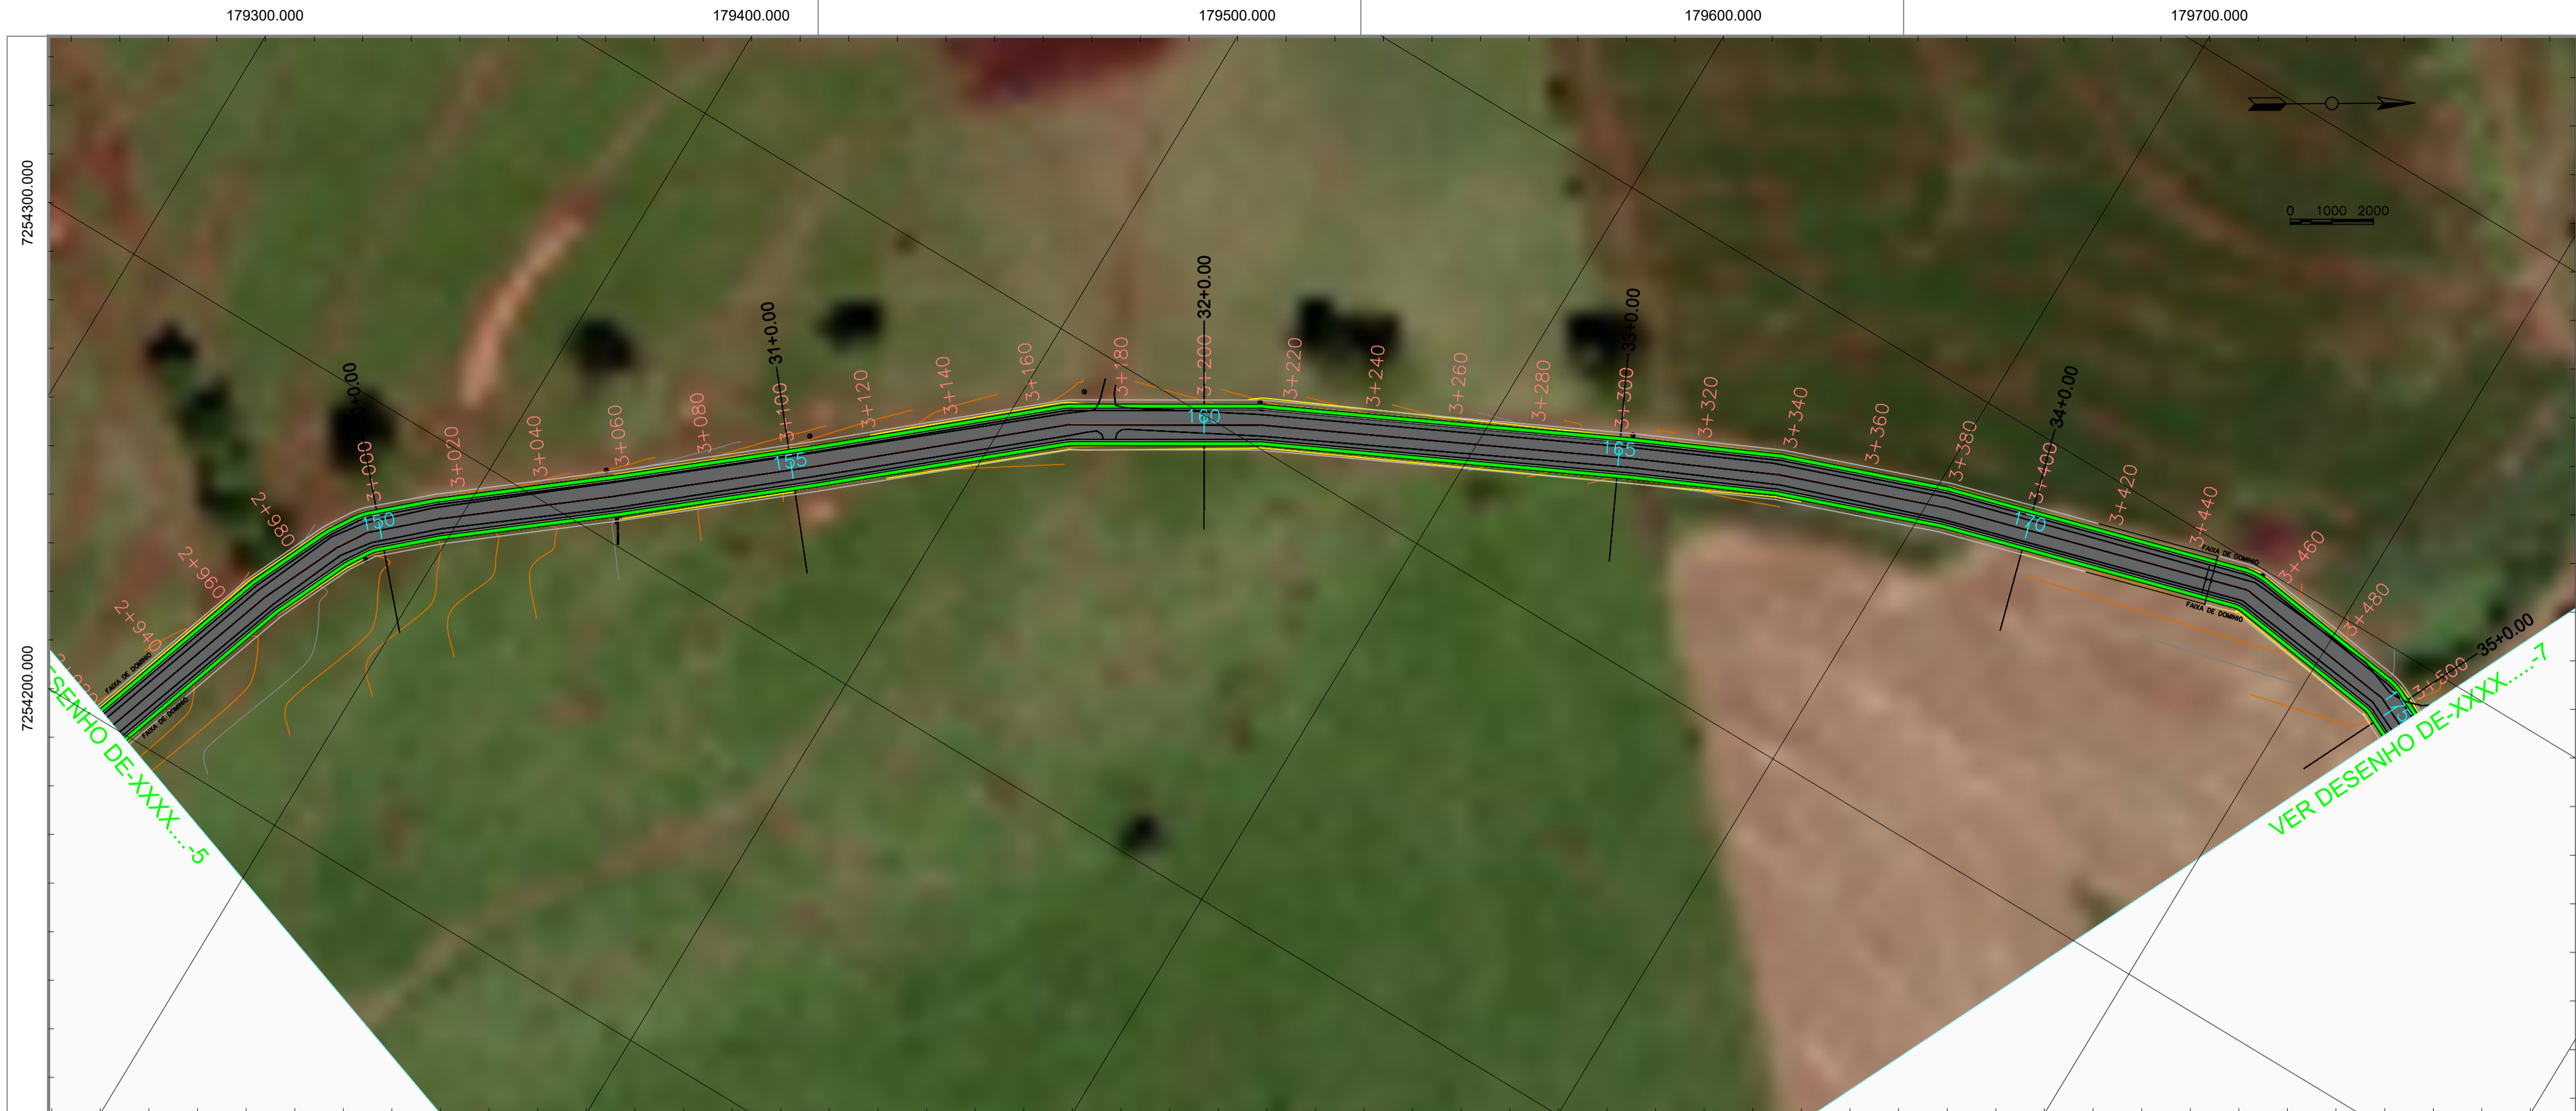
179300.000
179400.000
179500.000
179600.000
179700.000

7254300.000
7254200.000

0 1000 2000

2+940
2+960
2+980
3+000
3+020
3+040
3+060
3+080
3+100
3+120
3+140
3+160
3+180
3+200
3+220
3+240
3+260
3+280
3+300
3+320
3+340
3+360
3+380
3+400
3+420
3+440
3+460
3+480
3+500

31+0.00
32+0.00
33+0.00
34+0.00
35+0.00

150
155
160
165
170

FAIXA DE DOMINIO
FAIXA DE DOMINIO
FAIXA DE DOMINIO
FAIXA DE DOMINIO

SENHO DE-XXXX.....-5
VER DESENHO DE-XXXX.....-7